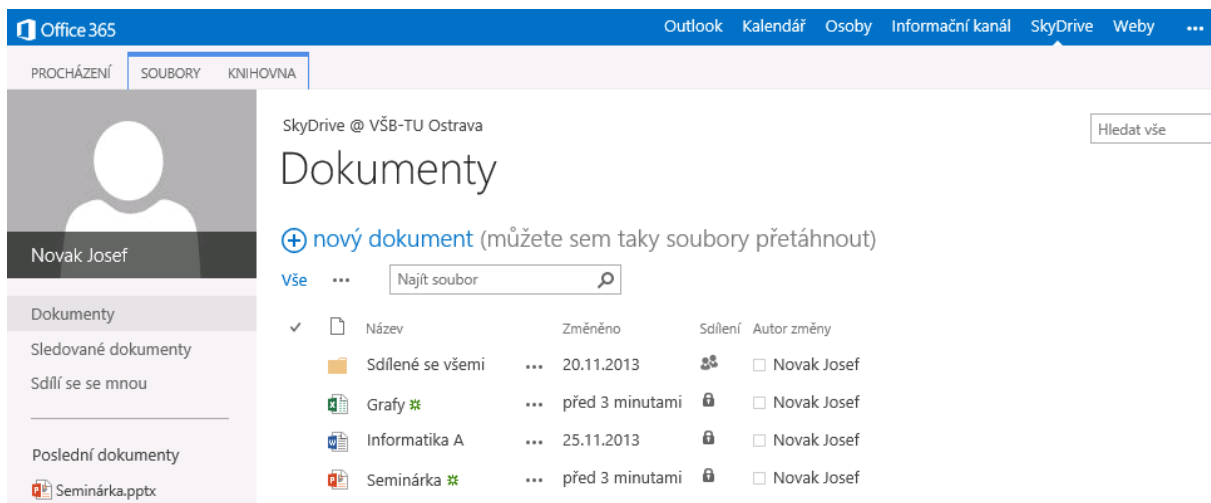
Office 365

Outlook Kalendář Osoby Informační kanál SkyDrive Weby ...

PROCHÁZENÍ SOUBORY KNIHOVNA

Novak Josef

Dokumenty

Sledované dokumenty

Sdílí se se mnou

Poslední dokumenty

Seminárka.pptx

SkyDrive @ VŠB-TU Ostrava

Hledat vše

Dokumenty

nový dokument (můžete sem taky soubory přetáhnout)

Vše ... Najít soubor

| ✓ | | Název | | Změněno | Sdílení | Autor změny |
|---|---|---|---|---|---|---|
| | | Sdílené se všemi | ... | 20.11.2013 | | Novak Josef |
| | | Grafy | ... | před 3 minutami | | Novak Josef |
| | | Informatika A | ... | 25.11.2013 | | Novak Josef |
| | | Seminárka | ... | před 3 minutami | | Novak Josef |